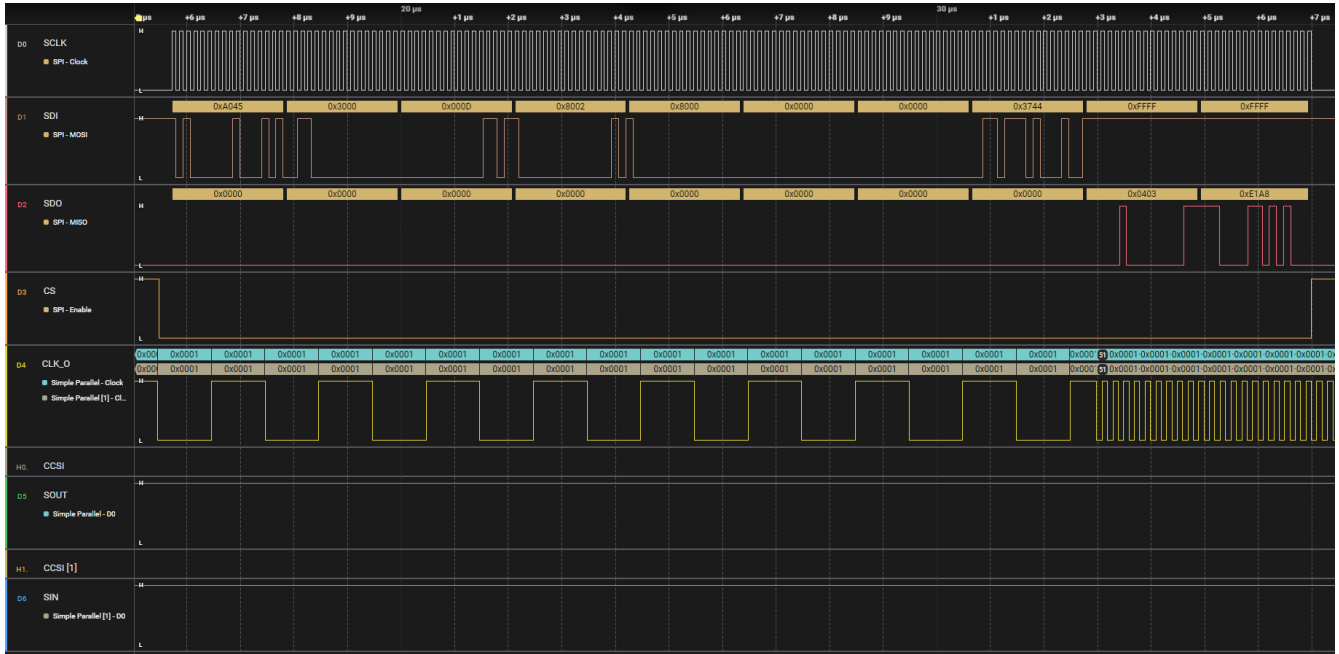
µs +6 µs +7 µs +8 µs +9 µs 20 µs +1 µs +2 µs +3 µs +4 µs +5 µs +6 µs +7 µs +8 µs +9 µs 30 µs +1 µs +2 µs +3 µs +4 µs +5 µs +6 µs +7 µs

D0 SCLK
SPI - Clock
H
L

D1 SDI
SPI - MOSI
H
L
0xA045 0x3000 0x000D 0x8002 0x8000 0x0000 0x0000 0x3744 0xFFFF 0xFFFF

D2 SDO
SPI - MISO
H
L
0x0000 0x0000 0x0000 0x0000 0x0000 0x0000 0x0000 0x0000 0x0403 0xE1A8

D3 CS
SPI - Enable
H
L

D4 CLK_O
Simple Parallel - Clock
Simple Parallel [1] - Cl...
H
L
0x00 0x0001 0x0001 0x0001 0x0001 0x0001 0x0001 0x0001 0x0001 0x0001 0x0001 0x0001 0x0001 0x0001 0x0001 0x0001 0x0001 0x0001 0x000 51 0x0001 0x0001 0x0001 0x0001 0x0001 0x0001 0x0001 0x
0x00 0x0001 0x0001 0x0001 0x0001 0x0001 0x0001 0x0001 0x0001 0x0001 0x0001 0x0001 0x0001 0x0001 0x0001 0x0001 0x0001 0x0001 0x000 51 0x0001 0x0001 0x0001 0x0001 0x0001 0x0001 0x0001 0x

H0. CCSI

D5 SOUT
Simple Parallel - D0
H
L

H1. CCSI [1]

D6 SIN
Simple Parallel [1] - D0
H
L